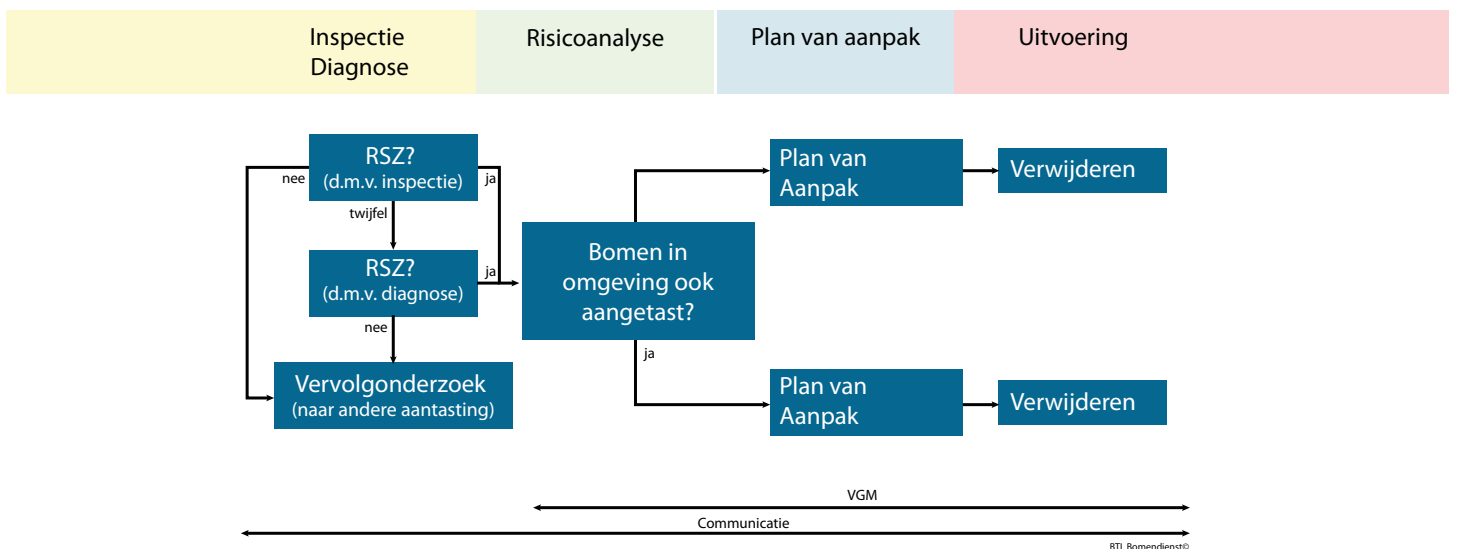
Inspectie Diagnose

Risicoanalyse

Plan van aanpak

Uitvoering

RSZ?
(d.m.v. inspectie)

nee

ja

twijfel

RSZ?
(d.m.v. diagnose)

ja

nee

Vervolgonderzoek
(naar andere aantasting)

Bomen in omgeving ook aangetast?

ja

Plan van Aanpak

Verwijderen

Plan van Aanpak

Verwijderen

VGM

Communicatie

BTL Bomendienst©